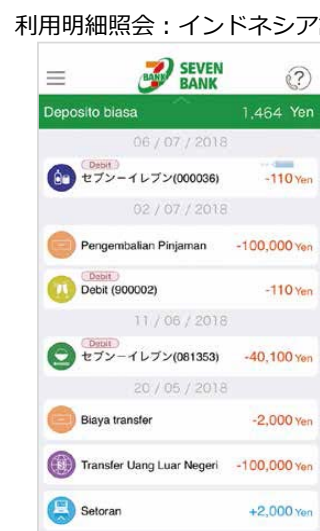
利用明細照会：インドネシア

SEVEN BANK

Deposito biasa 1,464 Yen

06 / 07 / 2018

Debit
セブン－イレブン(000036) -110 Yen

02 / 07 / 2018

Pengembalian Pinjaman -100,000 Yen

Debit
Debit (900002) -110 Yen

11 / 06 / 2018

Debit
セブン－イレブン(081353) -40,100 Yen

20 / 05 / 2018

Biaya transfer -2,000 Yen

Transfer Uang Luar Negeri -100,000 Yen

Setoran +2,000 Yen